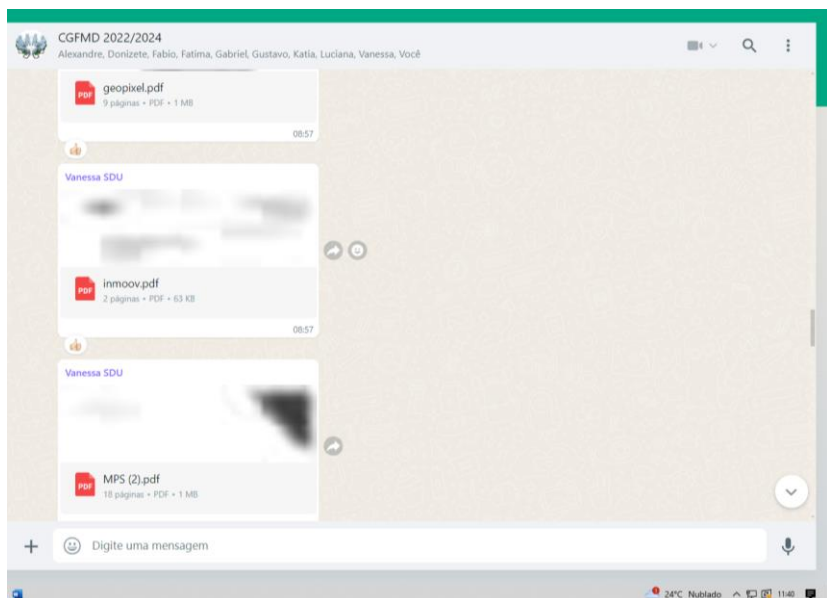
CGFMD 2022/2024
Alexandre, Donizete, Fabio, Fatima, Gabriel, Gustavo, Katia, Luciana, Vanessa, Você

PDF geopixel.pdf
9 páginas • PDF • 1 MB
08:57

Vanessa SDU
PDF inmoov.pdf
2 páginas • PDF • 63 KB
08:57

Vanessa SDU
PDF MPS (2).pdf
18 páginas • PDF • 1 MB

Digite uma mensagem

24°C Nublado 11:40